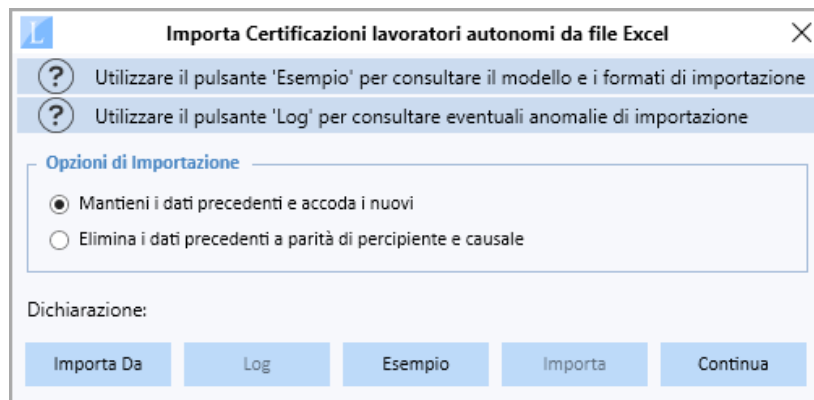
L

Importa Certificazioni lavoratori autonomi da file Excel

X

?

Utilizzare il pulsante 'Esempio' per consultare il modello e i formati di importazione

?

Utilizzare il pulsante 'Log' per consultare eventuali anomalie di importazione

Opzioni di Importazione

Mantieni i dati precedenti e accoda i nuovi

Elimina i dati precedenti a parità di percipiente e causale

Dichiarazione:

Importa Da

Log

Esempio

Importa

Continua